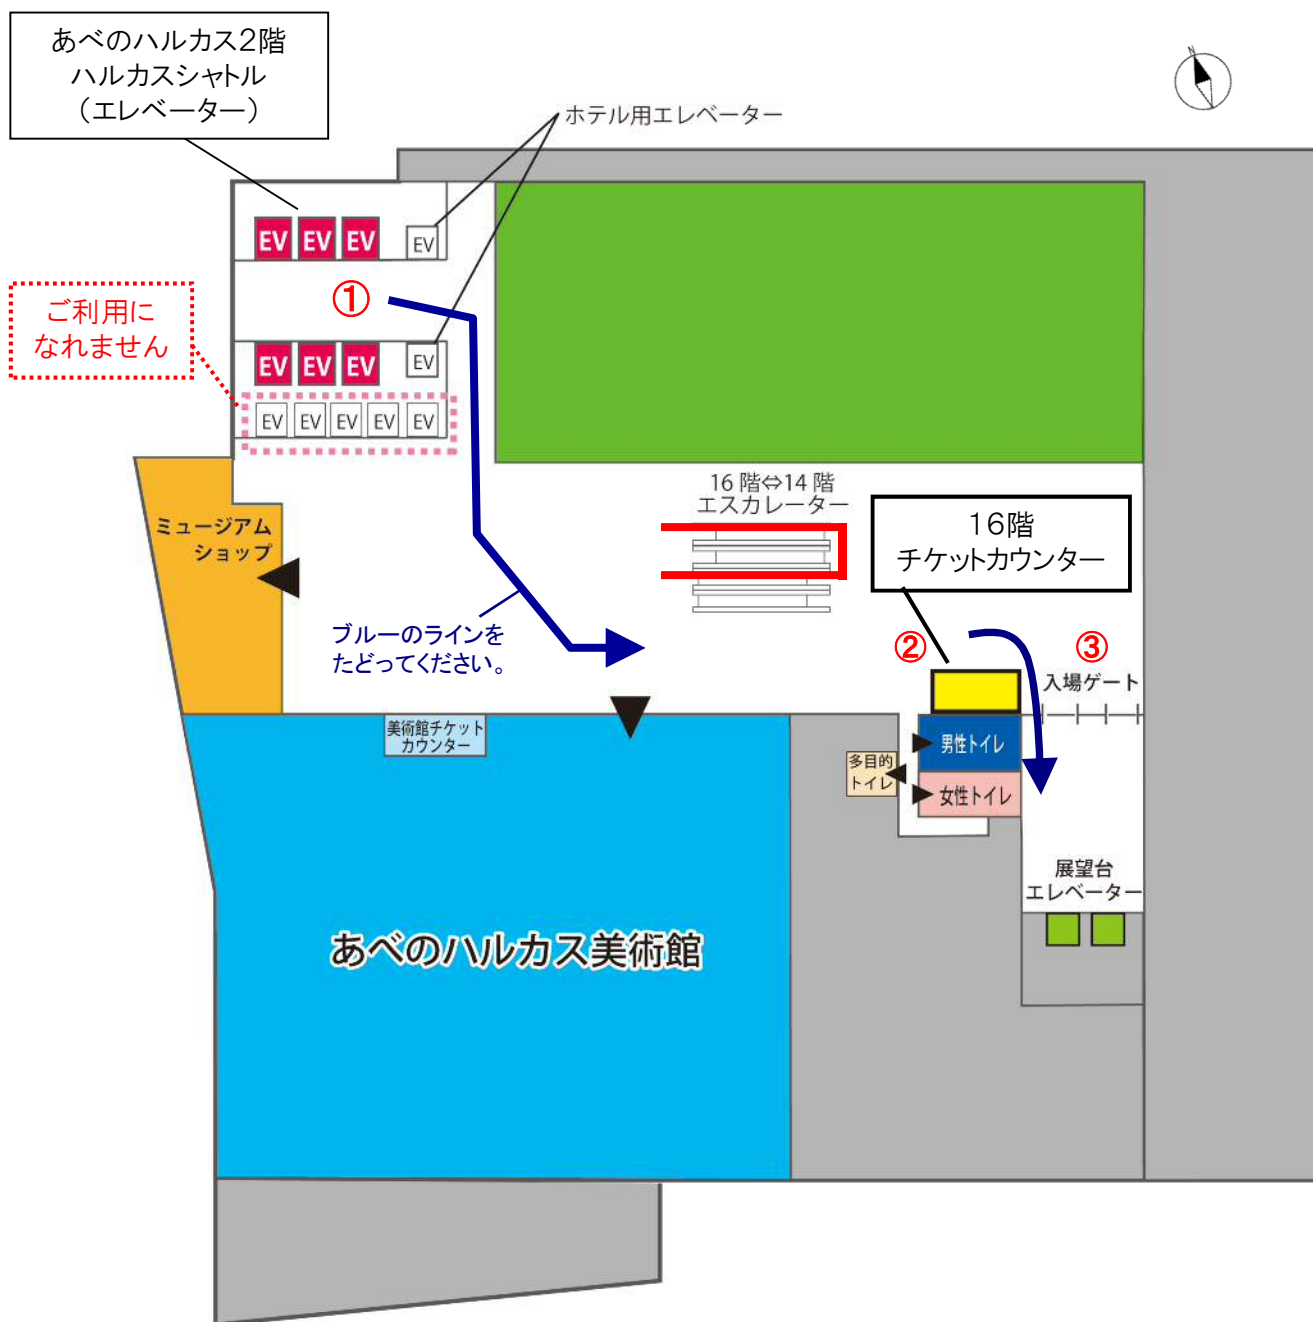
あべのハルカス2階
ハルカスシャトル
（エレベーター）

ホテル用エレベーター

EV EV EV EV

ご利用に
なれません

①

EV EV EV EV

EV EV EV EV EV

ミュージアム
ショップ

16階⇔14階
エスカレーター

16階
チケットカウンター

ブルーのラインを
たどってください。

②

③

入場ゲート

美術館チケット
カウンター

男性トイレ

多目的
トイレ

女性トイレ

展望台
エレベーター

あべのハルカス美術館